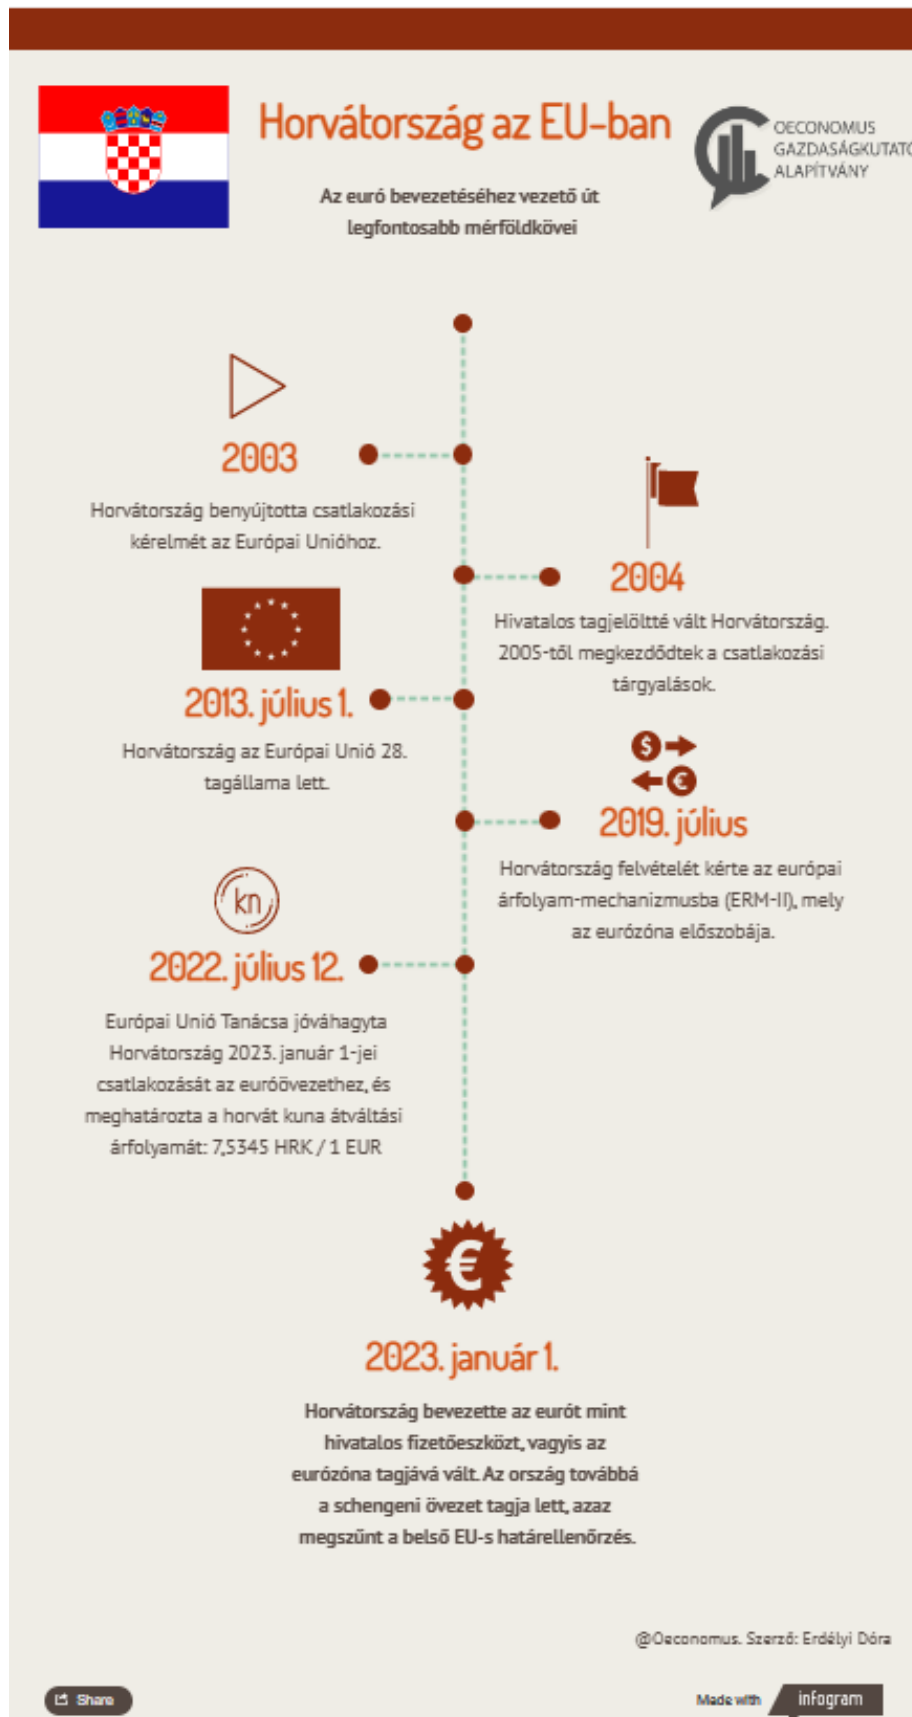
Horvátország az EU-ban

OECONOMUS GAZDASÁGKUTATÓ ALAPÍTVÁNY

Az euró bevezetéséhez vezető út legfontosabb mérföldkövei

2003

Horvátország benyújtotta csatlakozási kérelmét az Európai Unióhoz.

2004

Hivatalos tagjelöltté vált Horvátország. 2005-től megkezdődtek a csatlakozási tárgyalások.

2013. július 1.

Horvátország az Európai Unió 28. tagállama lett.

2019. július

Horvátország felvételét kérte az európai árfolyam-mechanizmusba (ERM-II), mely az eurózóna előszobája.

kn

2022. július 12.

Európai Unió Tanácsa jóváhagyta Horvátország 2023. január 1-jei csatlakozását az euróövezethez, és meghatározta a horvát kuna átváltási árfolyamát: 7,5345 HRK / 1 EUR

2023. január 1.

Horvátország bevezette az eurót mint hivatalos fizetőeszközt, vagyis az eurózóna tagjává vált. Az ország továbbá a schengeni övezet tagja lett, azaz megszűnt a belső EU-s határellenőrzés.

@Oeconomus. Szerző: Erdélyi Dóra

Share

Made with infogram